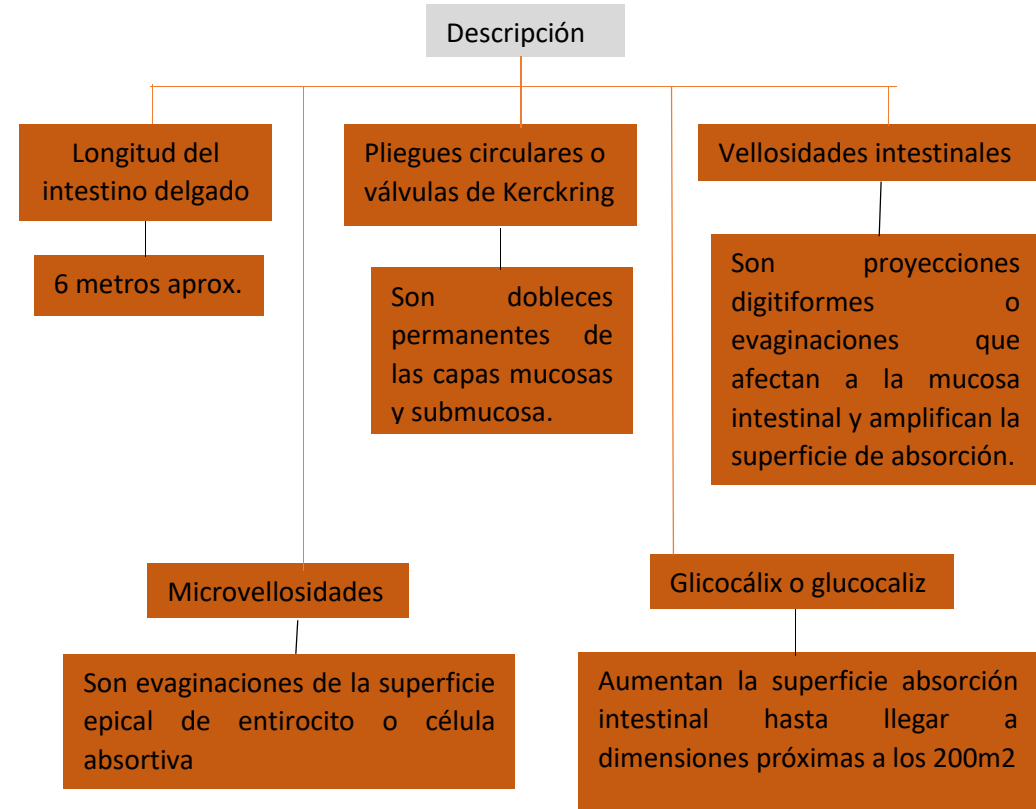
Descripción

Longitud del intestino delgado

6 metros aprox.

Pliegues circulares o válvulas de Kerckring

Son dobleces permanentes de las capas mucosas y submucosa.

Vellosidades intestinales

Son proyecciones digitiformes o evaginaciones que afectan a la mucosa intestinal y amplifican la superficie de absorción.

Microvellosidades

Son evaginaciones de la superficie epical de entirocito o célula absortiva

Glicocálix o glucocaliz

Aumentan la superficie absorción intestinal hasta llegar a dimensiones próximas a los 200m2